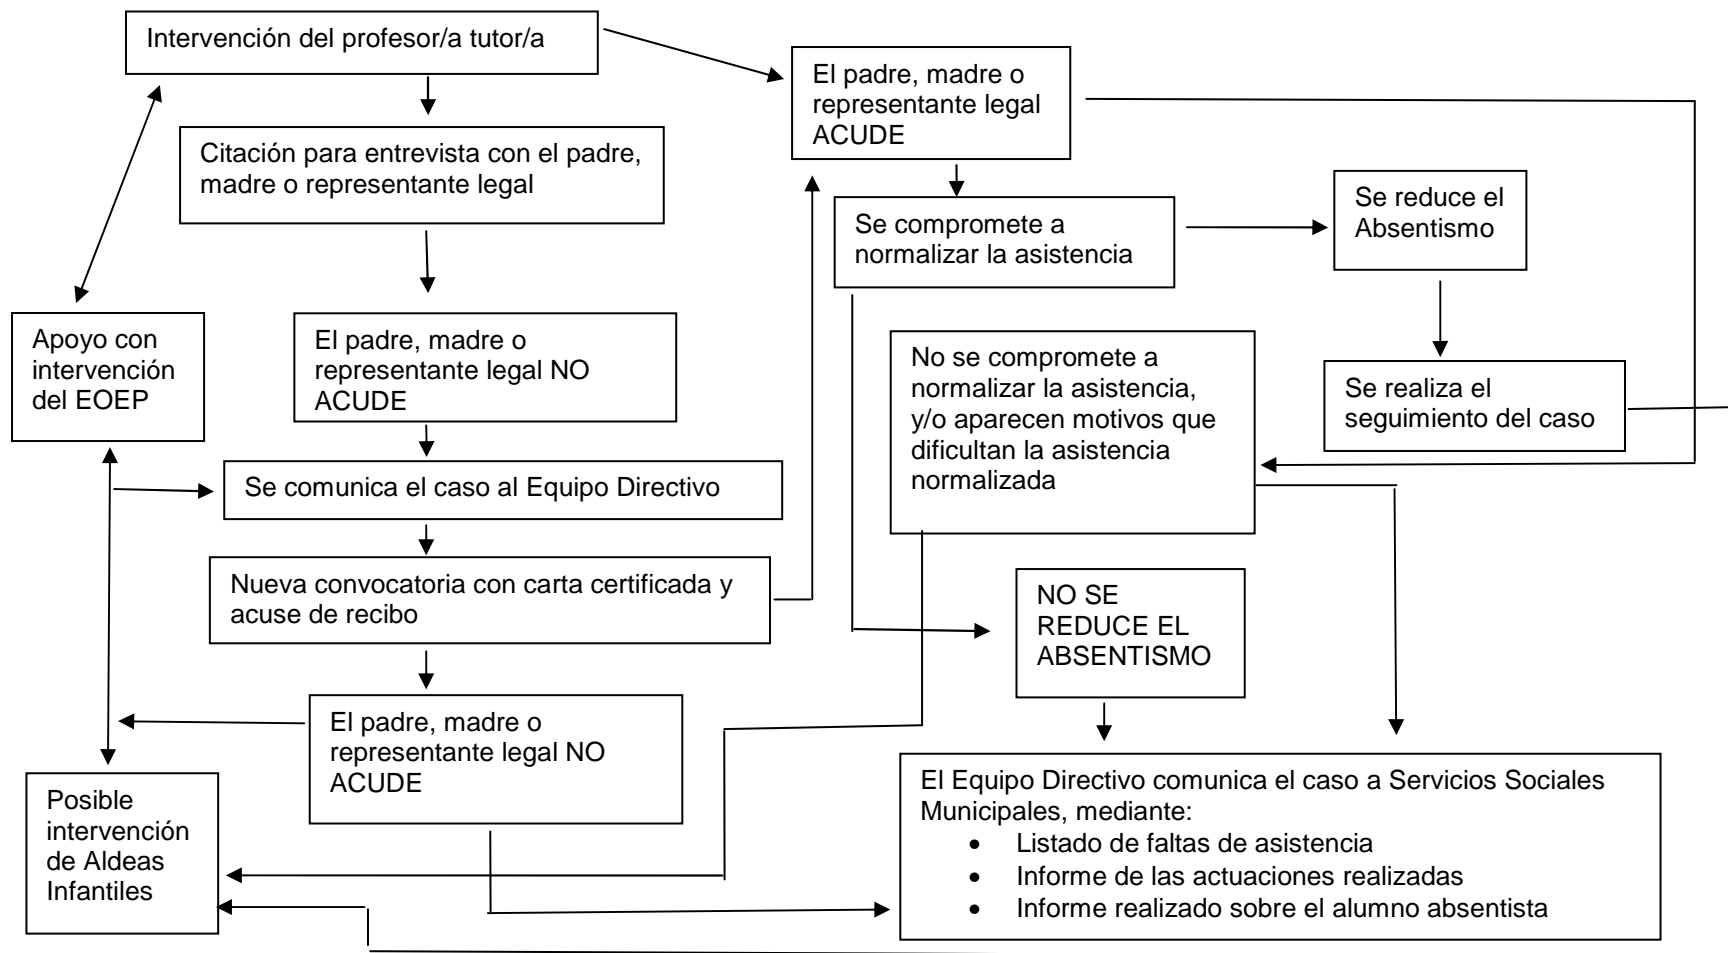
Intervención del profesor/a tutor/a

Citación para entrevista con el padre, madre o representante legal

El padre, madre o representante legal NO ACUDE

Se comunica el caso al Equipo Directivo

Nueva convocatoria con carta certificada y acuse de recibo

El padre, madre o representante legal NO ACUDE

Apoyo con intervención del EOEP

Posible intervención de Aldeas Infantiles

El padre, madre o representante legal ACUDE

Se compromete a normalizar la asistencia

Se reduce el Absentismo

Se realiza el seguimiento del caso

No se compromete a normalizar la asistencia, y/o aparecen motivos que dificultan la asistencia normalizada

NO SE REDUCE EL ABSENTISMO

El Equipo Directivo comunica el caso a Servicios Sociales Municipales, mediante:
- Listado de faltas de asistencia
- Informe de las actuaciones realizadas
- Informe realizado sobre el alumno absentista